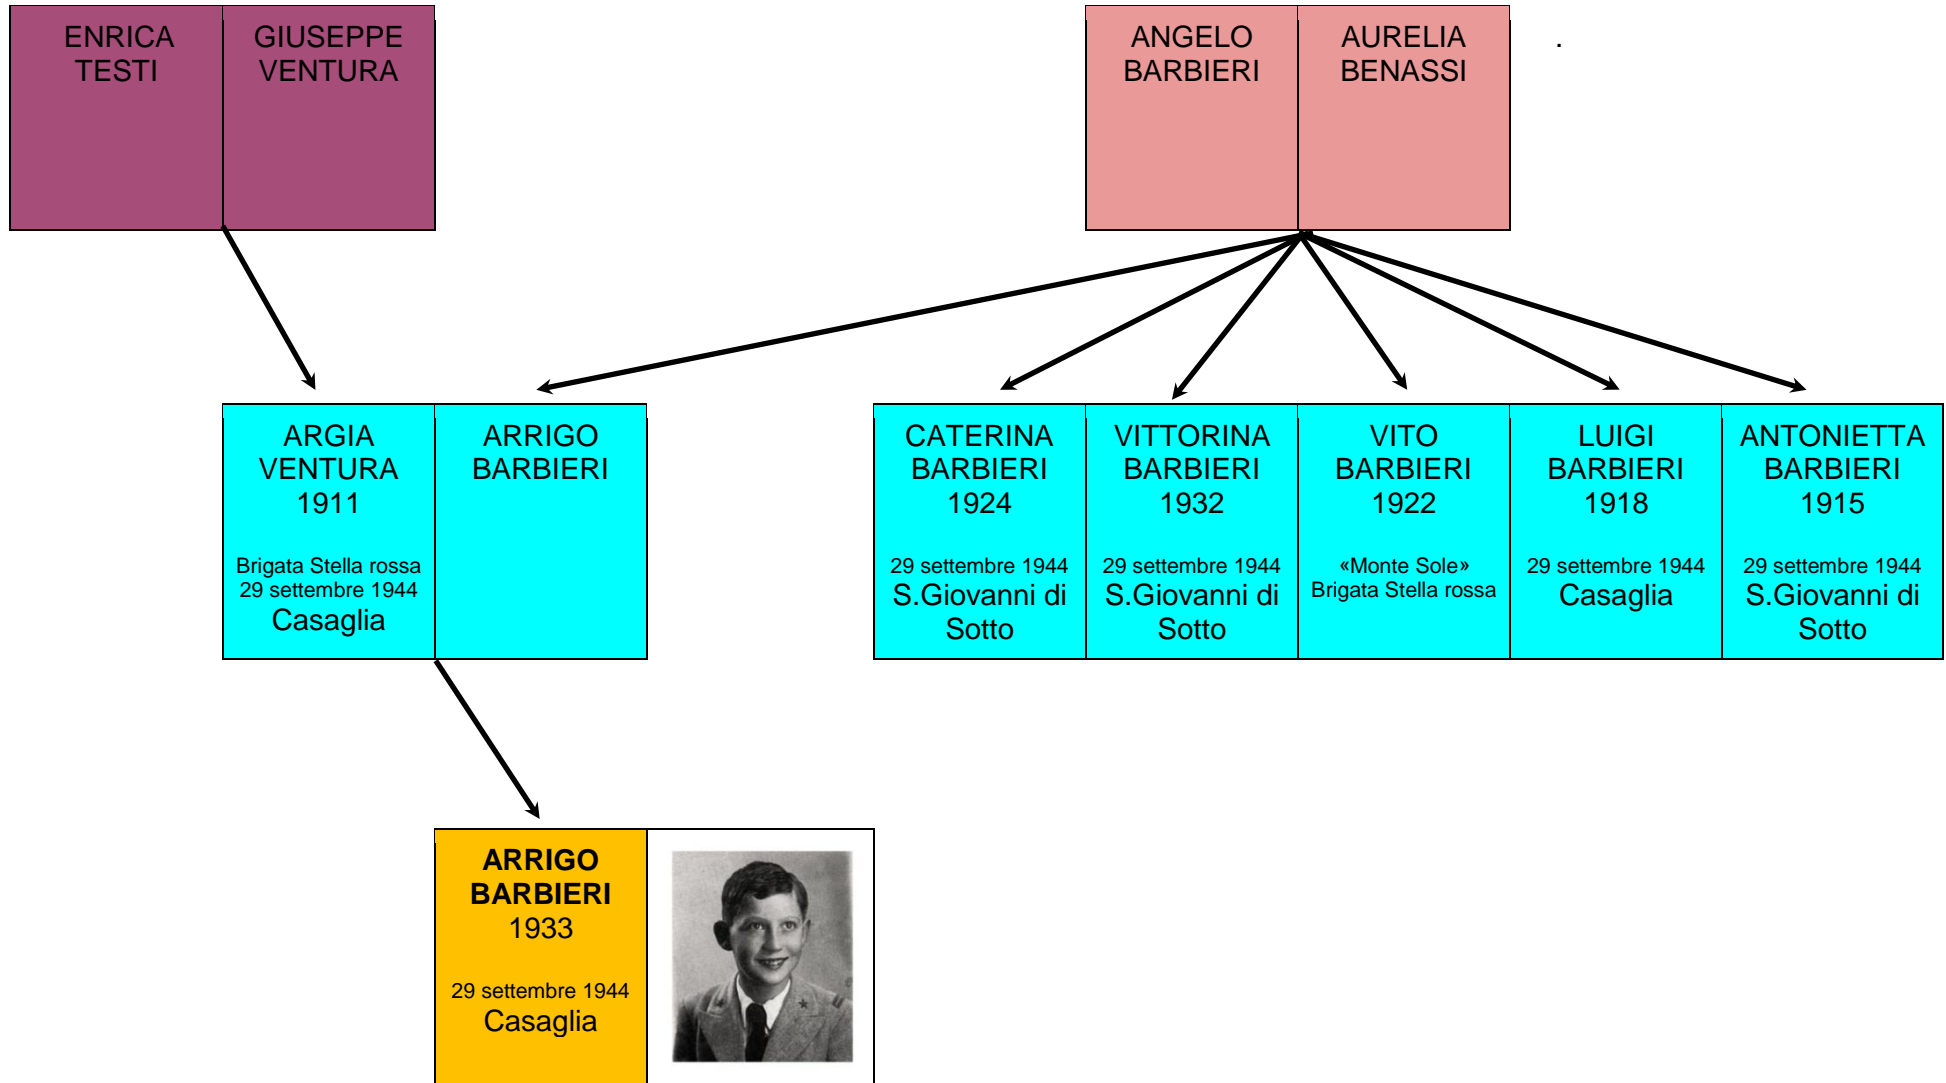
ENRICA TESTI

GIUSEPPE VENTURA

ANGELO BARBIERI

AURELIA BENASSI

.

ARGIA VENTURA 1911

Brigata Stella rossa 29 settembre 1944 Casaglia

ARRIGO BARBIERI

CATERINA BARBIERI 1924

29 settembre 1944 S.Giovanni di Sotto

VITTORINA BARBIERI 1932

29 settembre 1944 S.Giovanni di Sotto

VITO BARBIERI 1922

«Monte Sole» Brigata Stella rossa

LUIGI BARBIERI 1918

29 settembre 1944 Casaglia

ANTONIETTA BARBIERI 1915

29 settembre 1944 S.Giovanni di Sotto

ARRIGO BARBIERI 1933

29 settembre 1944 Casaglia